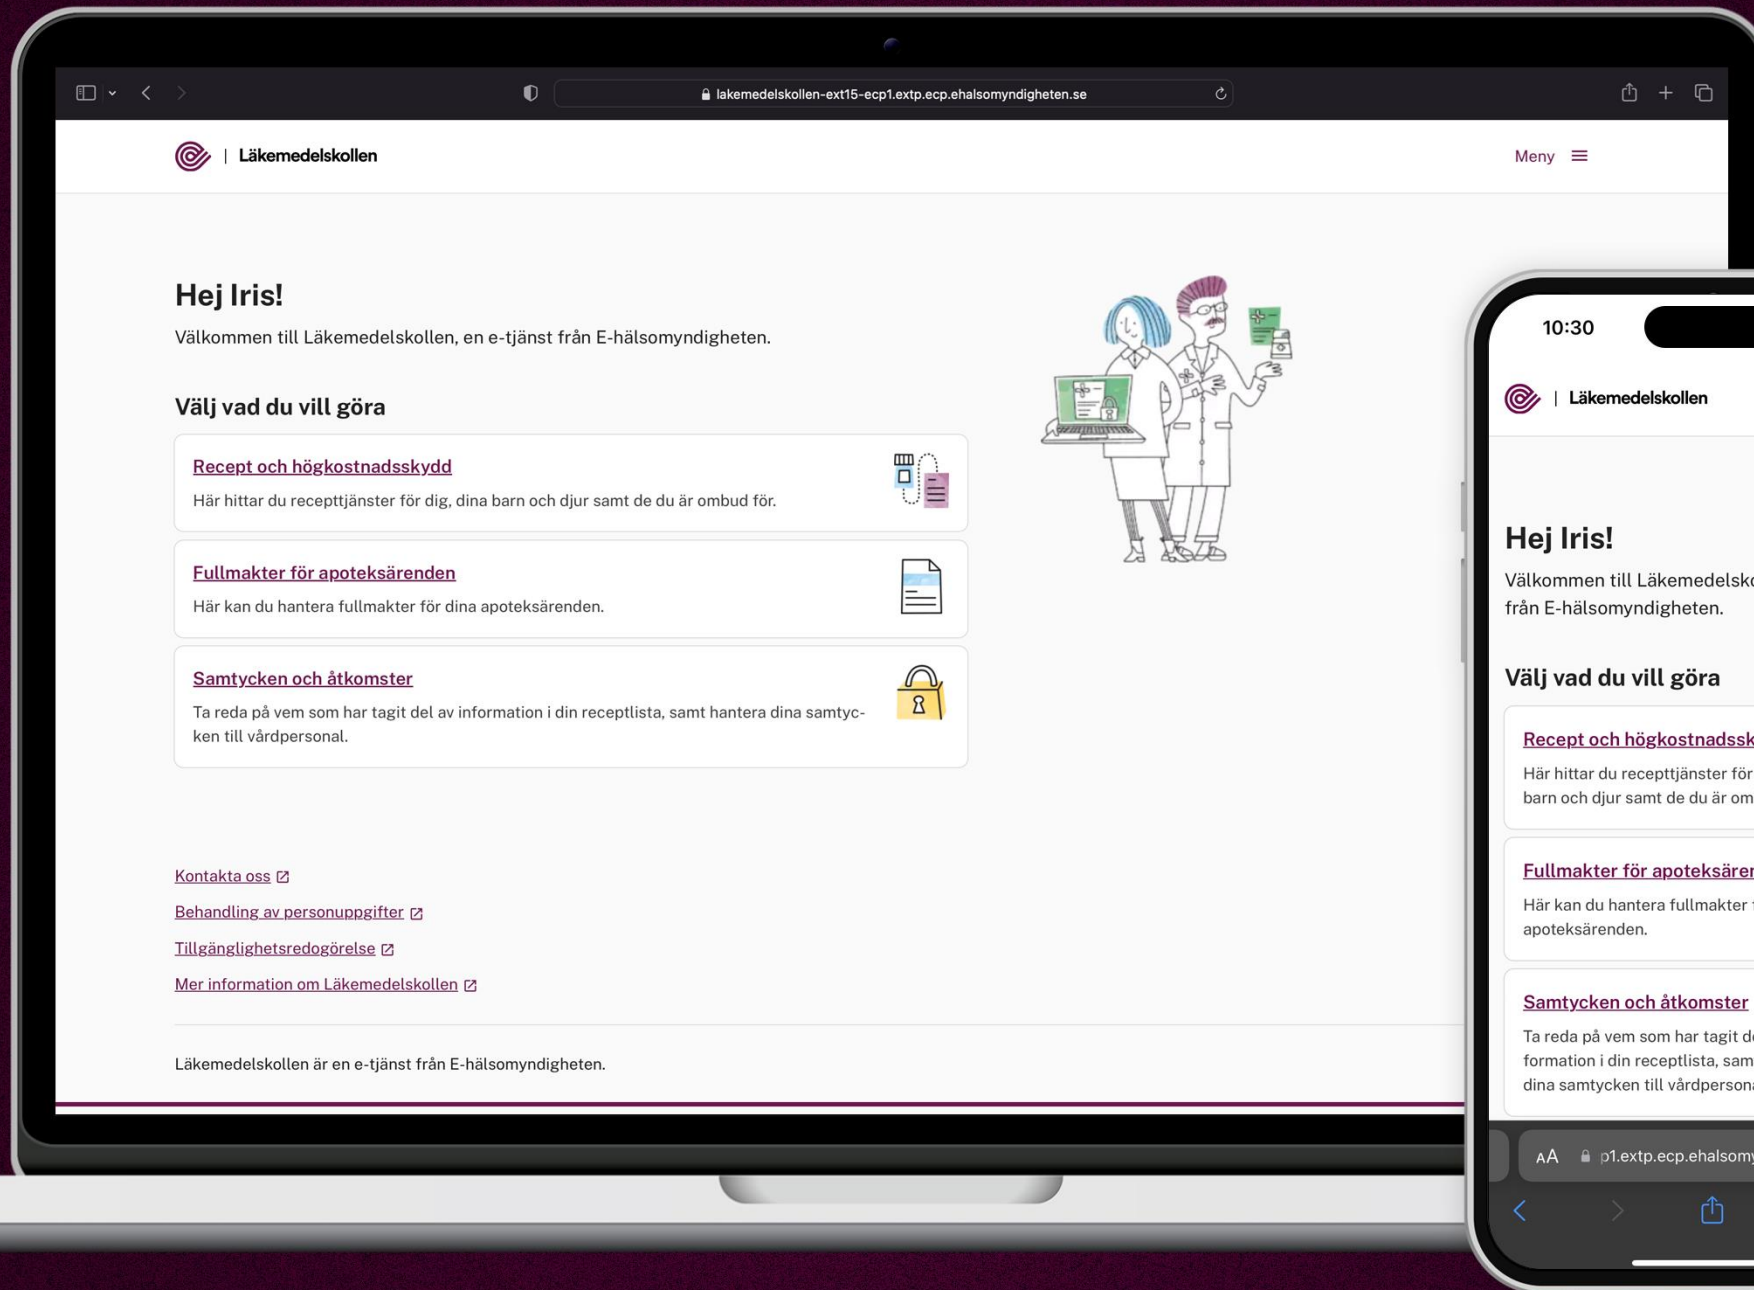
lakemedelskollen-ext15-ecp1.extp.ecp.ehalsomyndigheten.se

| Läkemedelskollen

Meny

Hej Iris!

Välkommen till Läkemedelskollen, en e-tjänst från E-hälsomyndigheten.

Välj vad du vill göra

Recept och högkostnadsskydd

Här hittar du recepttjänster för dig, dina barn och djur samt de du är ombud för.

Fullmakter för apoteksärenden

Här kan du hantera fullmakter för dina apoteksärenden.

Samtycken och åtkomster

Ta reda på vem som har tagit del av information i din receptlista, samt hantera dina samtycken till vårdpersonal.

Kontakta oss

Behandling av personuppgifter

Tillgänglighetsredogörelse

Mer information om Läkemedelskollen

Läkemedelskollen är en e-tjänst från E-hälsomyndigheten.

10:30

| Läkemedelskollen

Hej Iris!

Välkommen till Läkemedelsk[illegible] från E-hälsomyndigheten.

Välj vad du vill göra

Recept och högkostnadssk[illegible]

Här hittar du recepttjänster för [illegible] barn och djur samt de du är om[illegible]

Fullmakter för apoteksären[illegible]

Här kan du hantera fullmakter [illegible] apoteksärenden.

Samtycken och åtkomster

Ta reda på vem som har tagit d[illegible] formation i din receptlista, sam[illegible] dina samtycken till vårdperson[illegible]

AA p1.extp.ecp.ehalsom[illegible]